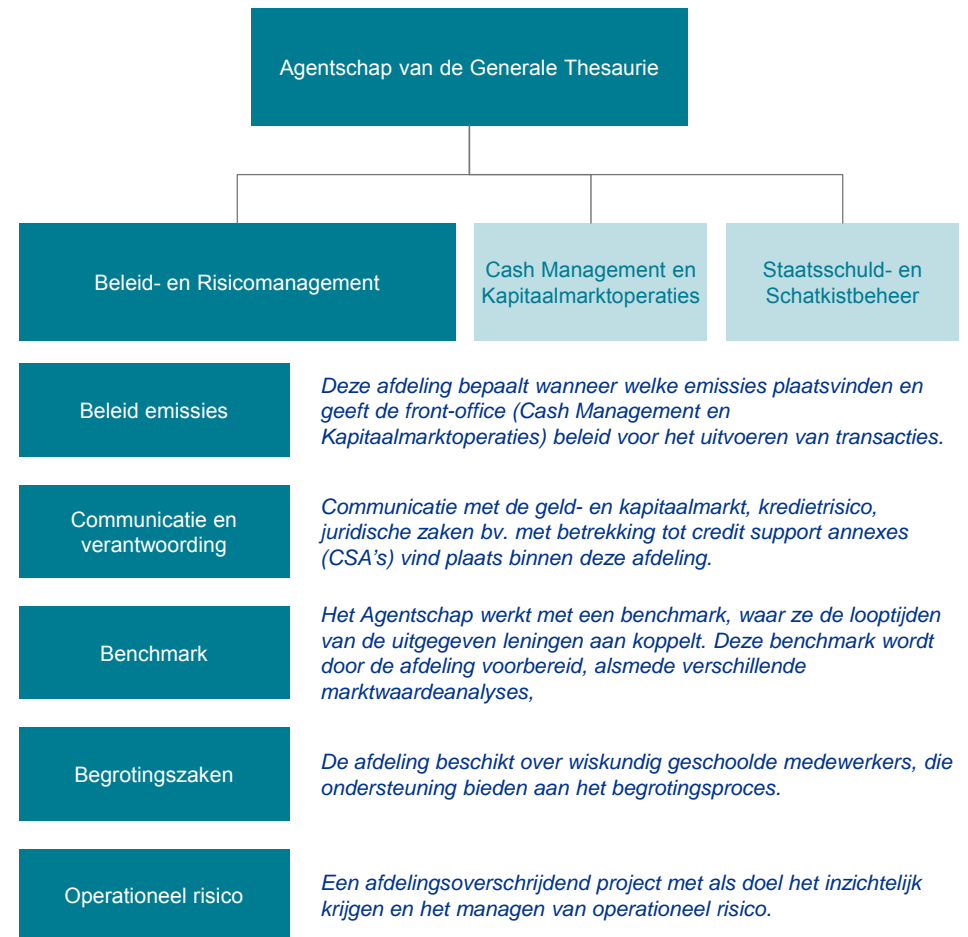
Agentschap van de Generale Thesaurie

Beleid- en Risicomanagement

Cash Management en Kapitaalmarktoperaties

Staatsschuld- en Schatkistbeheer

Beleid emissies

Deze afdeling bepaalt wanneer welke emissies plaatsvinden en geeft de front-office (Cash Management en Kapitaalmarktoperaties) beleid voor het uitvoeren van transacties.

Communicatie en verantwoording

Communicatie met de geld- en kapitaalmarkt, kredietrisico, juridische zaken bv. met betrekking tot credit support annexes (CSA's) vind plaats binnen deze afdeling.

Benchmark

Het Agentschap werkt met een benchmark, waar ze de looptijden van de uitgegeven leningen aan koppelt. Deze benchmark wordt door de afdeling voorbereid, alsmede verschillende marktwaardeanalyses,

Begrotingszaken

De afdeling beschikt over wiskundig geschoolde medewerkers, die ondersteuning bieden aan het begrotingsproces.

Operationeel risico

Een afdelingsoverschrijdend project met als doel het inzichtelijk krijgen en het managen van operationeel risico.